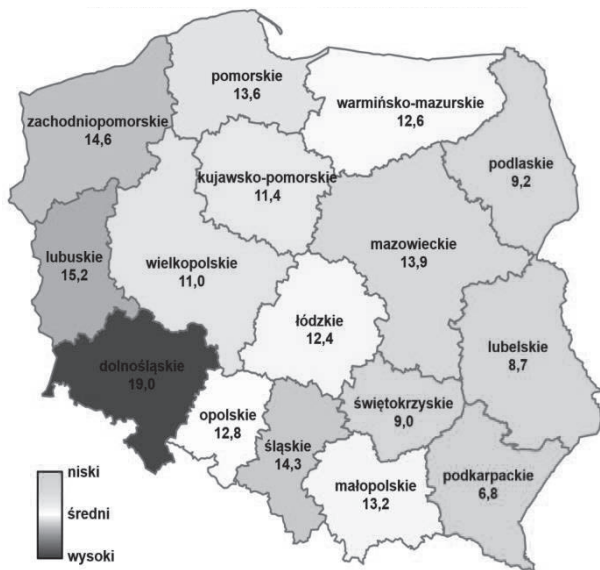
pomorskie
13,6

warmińsko-mazurskie
12,6

zachodniopomorskie
14,6

kujawsko-pomorskie
11,4

podlaskie
9,2

lubuskie
15,2

wielkopolskie
11,0

mazowieckie
13,9

łódzkie
12,4

lubelskie
8,7

dolnośląskie
19,0

opolskie
12,8

świętokrzyskie
9,0

śląskie
14,3

małopolskie
13,2

podkarpackie
6,8

niski
średni
wysoki